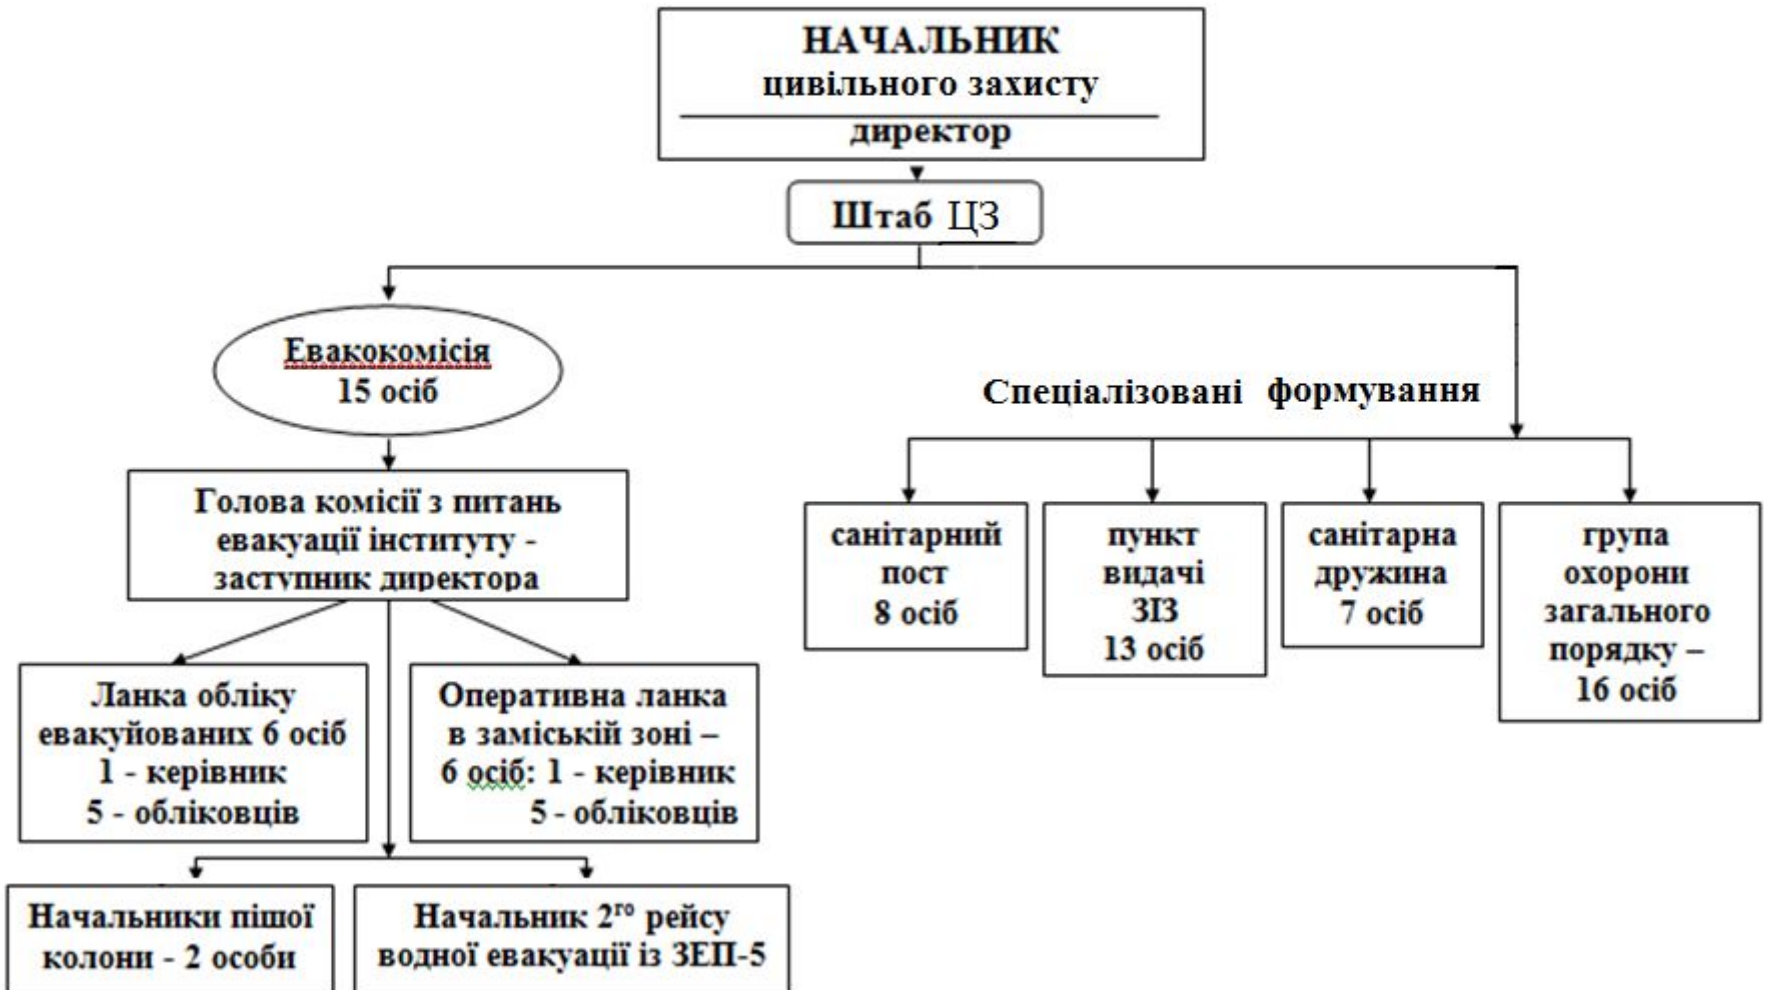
НАЧАЛЬНИК
цивільного захисту
директор

Штаб ЦЗ

Евакокомісія
15 осіб

Спеціалізовані формування

Голова комісії з питань евакуації інституту - заступник директора

санітарний пост 8 осіб

пункт видачі ЗІЗ 13 осіб

санітарна дружина 7 осіб

група охорони загального порядку – 16 осіб

Ланка обліку евакуйованих 6 осіб 1 - керівник 5 - обліковців

Оперативна ланка в заміській зоні – 6 осіб: 1 - керівник 5 - обліковців

Начальники пішої колони - 2 особи

Начальник 2$^{го}$ рейсу водної евакуації із ЗЕП-5